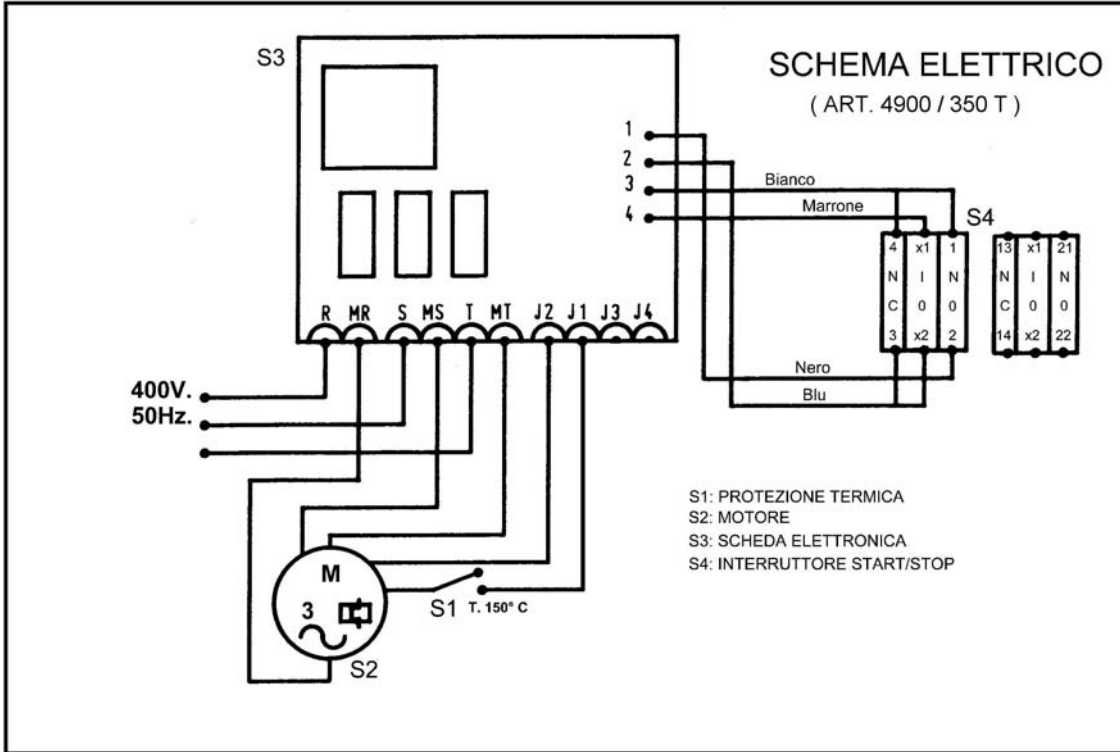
SCHEMA ELETTRICO
( ART. 4900 / 350 T )

S3

1
2
3
4

Bianco
Marrone

S4

| 4 | x1 | 1 |
|---|---|---|
| N | I | N |
| C | 0 | 0 |
| 3 | x2 | 2 |

| 13 | x1 | 21 |
|---|---|---|
| N | I | N |
| C | 0 | 0 |
| 14 | x2 | 22 |

R MR S MS T MT J2 J1 J3 J4

Nero
Blu

400V.
50Hz.

S1: PROTEZIONE TERMICA
S2: MOTORE
S3: SCHEDA ELETTRONICA
S4: INTERRUTTORE START/STOP

M
3
S2
S1 T. 150° C